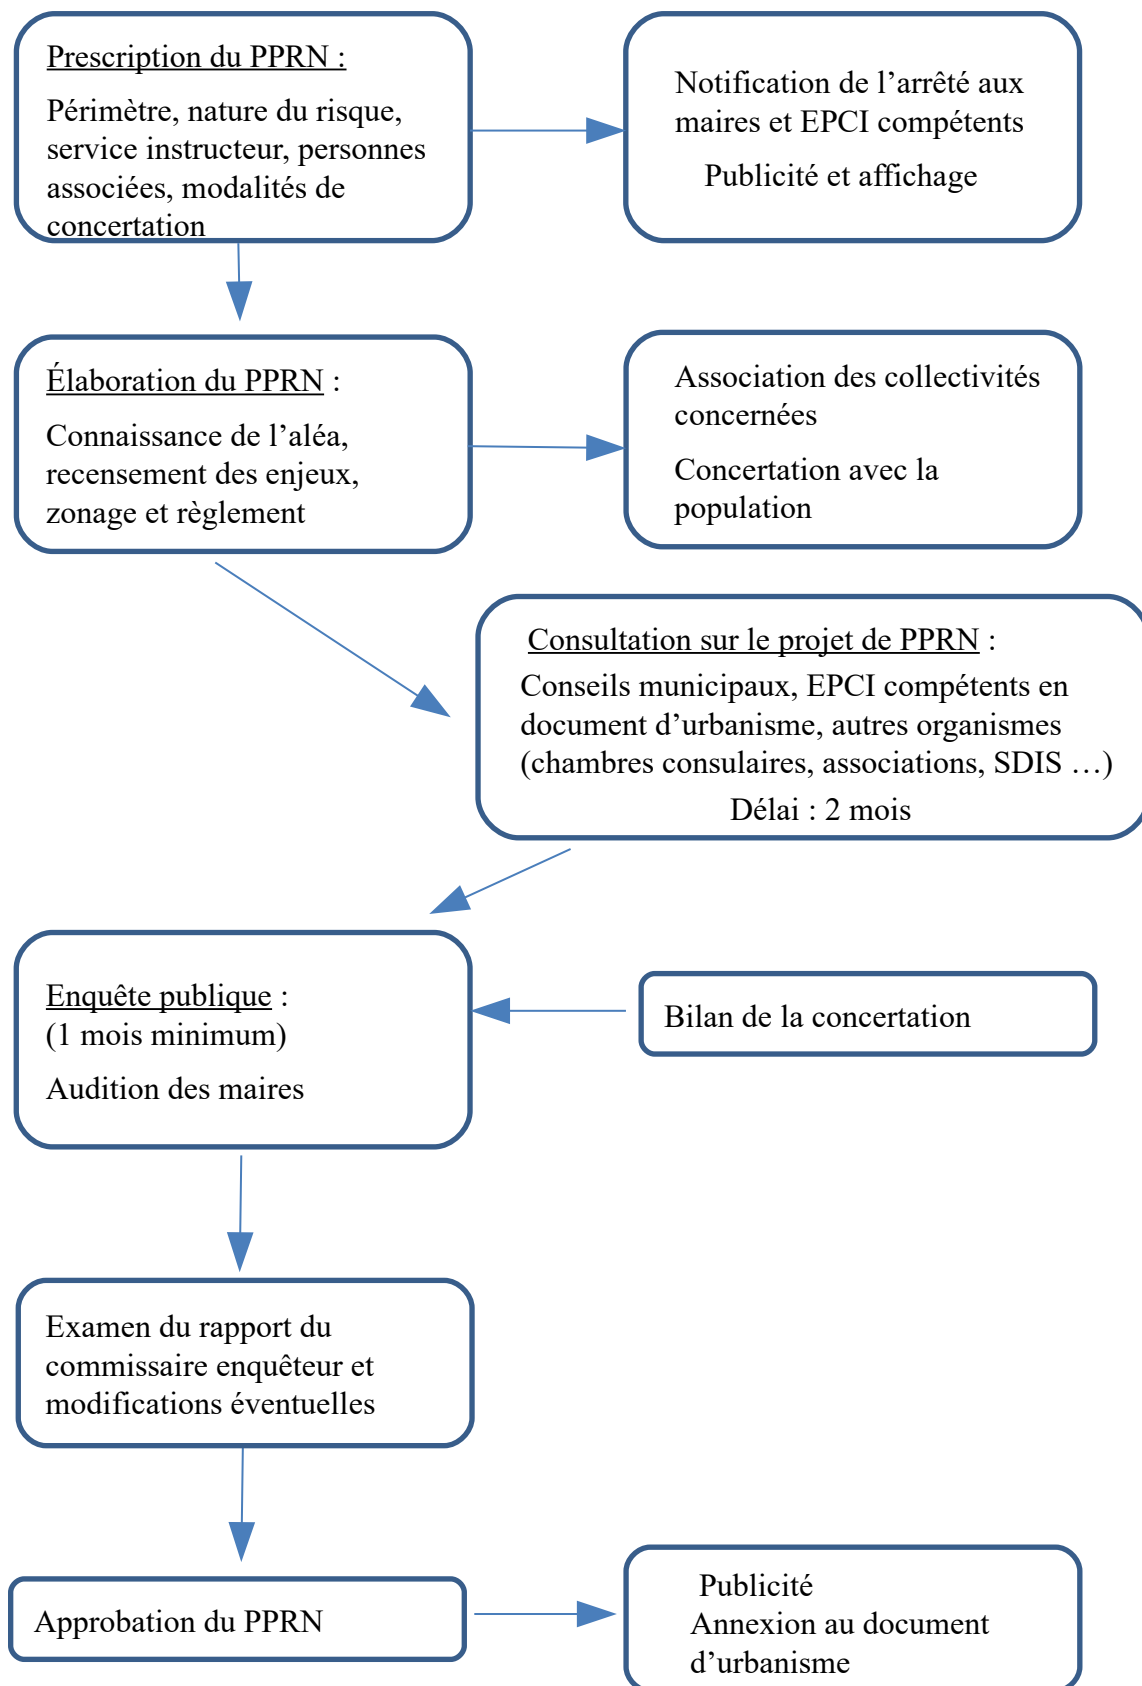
Prescription du PPRN :

Périmètre, nature du risque, service instructeur, personnes associées, modalités de concertation

Notification de l'arrêté aux maires et EPCI compétents

Publicité et affichage

Élaboration du PPRN :

Connaissance de l'aléa, recensement des enjeux, zonage et règlement

Association des collectivités concernées

Concertation avec la population

Consultation sur le projet de PPRN :

Conseils municipaux, EPCI compétents en document d'urbanisme, autres organismes (chambres consulaires, associations, SDIS …)

Délai : 2 mois

Enquête publique :
(1 mois minimum)

Audition des maires

Bilan de la concertation

Examen du rapport du commissaire enquêteur et modifications éventuelles

Approbation du PPRN

Publicité
Annexion au document d'urbanisme